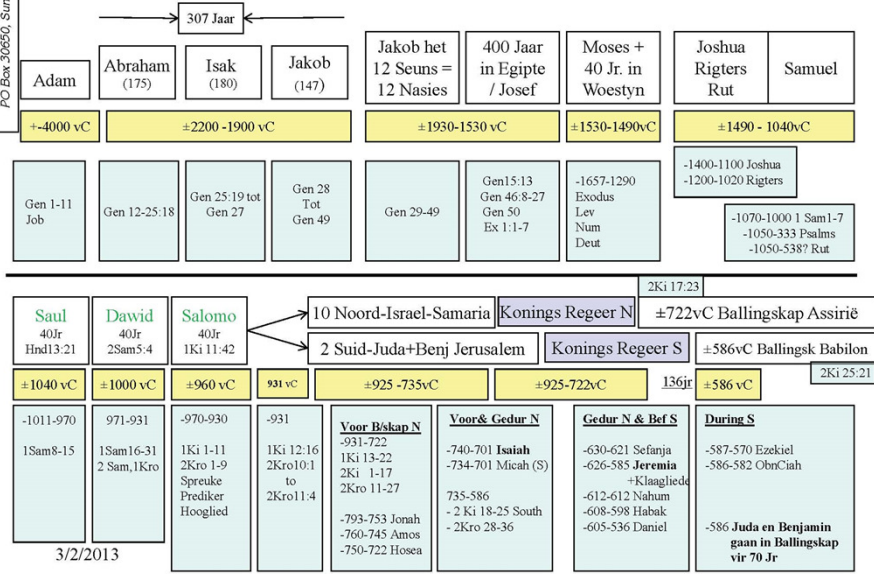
PO Box 30650, Sun

307 Jaar

Adam

Abraham (175)

Isak (180)

Jakob (147)

Jakob het 12 Seuns = 12 Nasies

400 Jaar in Egipte / Josef

Moses + 40 Jr. in Woestyn

Joshua Rigters Rut

Samuel

+-4000 vC

±2200 -1900 vC

±1930-1530 vC

±1530-1490vC

±1490 - 1040vC

Gen 1-11
Job

Gen 12-25:18

Gen 25:19 tot Gen 27

Gen 28 Tot Gen 49

Gen 29-49

Gen15:13
Gen 46:8-27
Gen 50
Ex 1:1-7

-1657-1290
Exodus
Lev
Num
Deut

-1400-1100 Joshua
-1200-1020 Rigters

-1070-1000 1 Sam1-7
-1050-333 Psalms
-1050-538? Rut

2Ki 17:23

Saul
40Jr
Hnd13:21

Dawid
40Jr
2Sam5:4

Salomo
40Jr
1Ki 11:42

10 Noord-Israel-Samaria

Konings Regeer N

±722vC Ballingskap Assirië

2 Suid-Juda+Benj Jerusalem

Konings Regeer S

±586vC Ballingsk Babilon

2Ki 25:21

±1040 vC

±1000 vC

±960 vC

931 vC

±925 -735vC

±925-722vC

136jr

±586 vC

-1011-970

1Sam8-15

971-931

1Sam16-31
2 Sam,1Kro

-970-930

1Ki 1-11
2Kro 1-9
Spreuke
Prediker
Hooglied

-931

1Ki 12:16
2Kro10:1
to
2Kro11:4

Voor B/skap N
-931-722
1Ki 13-22
2Ki 1-17
2Kro 11-27

-793-753 Jonah
-760-745 Amos
-750-722 Hosea

Voor& Gedur N
-740-701 Isaiah
-734-701 Micah (S)

735-586
- 2 Ki 18-25 South
- 2Kro 28-36

Gedur N & Bef S
-630-621 Sefanja
-626-585 Jeremia
+Klaagliede
-612-612 Nahum
-608-598 Habak
-605-536 Daniel

During S
-587-570 Ezekiel
-586-582 ObnCiah

-586 Juda en Benjamin gaan in Ballingskap vir 70 Jr

3/2/2013